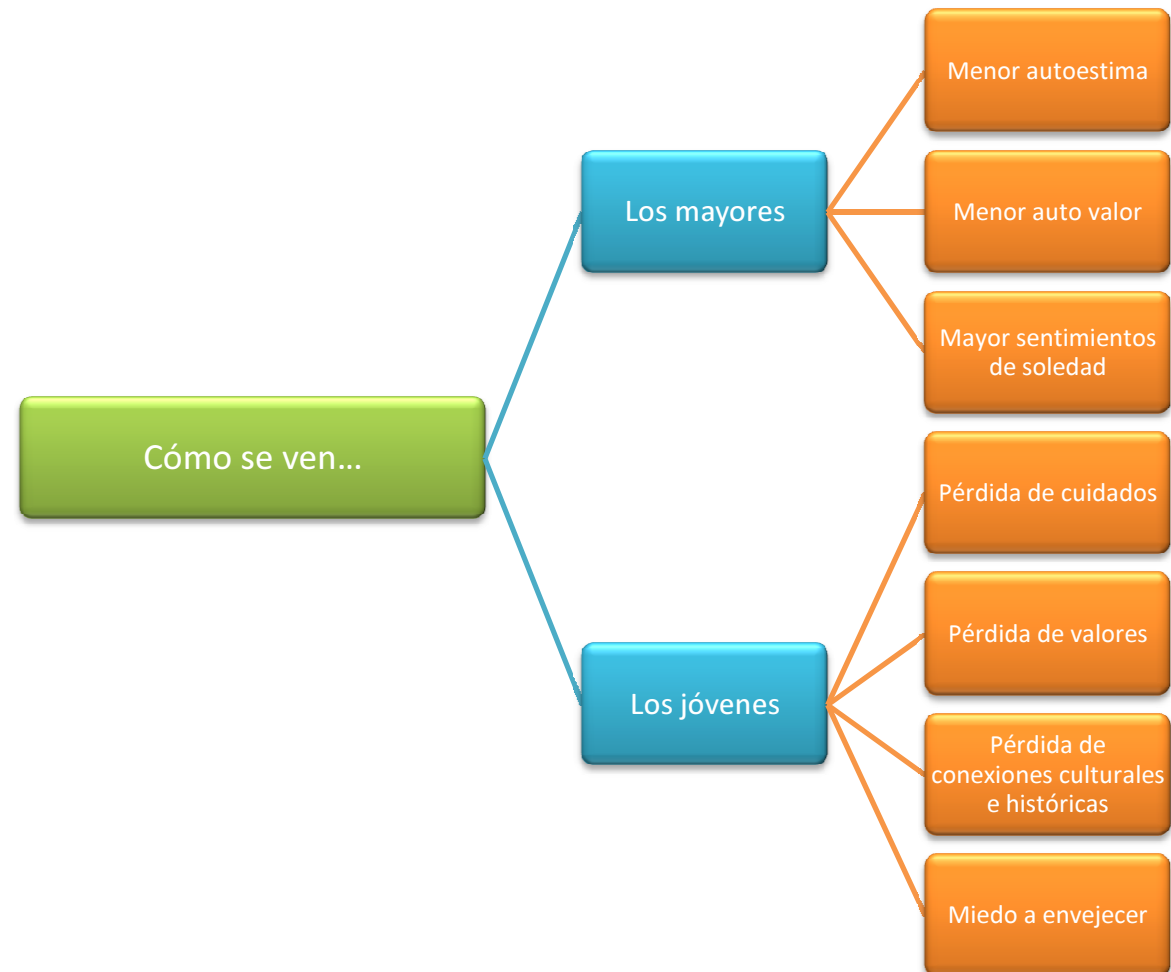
Cómo se ven…

Los mayores

Menor autoestima

Menor auto valor

Mayor sentimientos de soledad

Los jóvenes

Pérdida de cuidados

Pérdida de valores

Pérdida de conexiones culturales e históricas

Miedo a envejecer